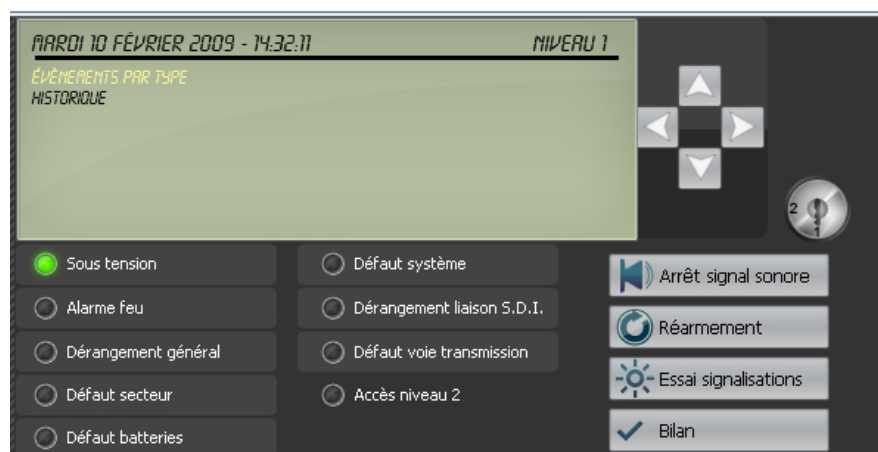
MARDI 10 FÉVRIER 2009 - 14:32:11

NIVEAU 1

ÉVÈNEMENTS PAR TYPE
HISTORIQUE

2
1

Sous tension
Alarme feu
Dérangement général
Défaut secteur
Défaut batteries

Défaut système
Dérangement liaison S.D.I.
Défaut voie transmission
Accès niveau 2

Arrêt signal sonore
Réarmement
Essai signalisations
Bilan